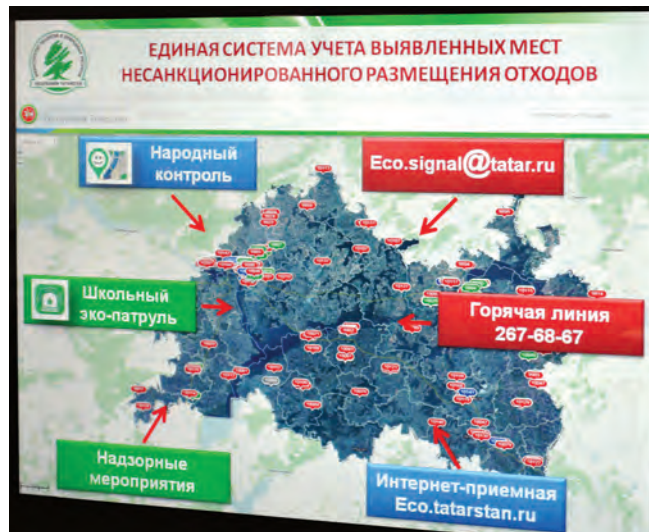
ЕДИНАЯ СИСТЕМА УЧЕТА ВЫЯВЛЕННЫХ МЕСТ НЕСАНКЦИОНИРОВАННОГО РАЗМЕЩЕНИЯ ОТХОДОВ

Народный контроль

Eco.signal@tatar.ru

Школьный эко-патруль

Горячая линия 267-68-67

Надзорные мероприятия

Интернет-приемная Eco.tatarstan.ru